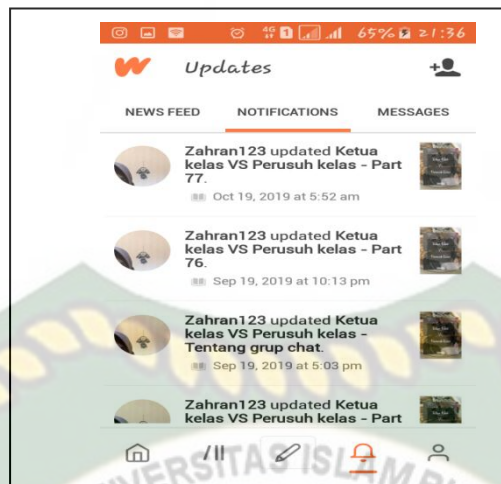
65% 21:36

Updates

NEWS FEED NOTIFICATIONS MESSAGES

Zahran123 updated Ketua kelas VS Perusuh kelas - Part 77.
Oct 19, 2019 at 5:52 am

Zahran123 updated Ketua kelas VS Perusuh kelas - Part 76.
Sep 19, 2019 at 10:13 pm

Zahran123 updated Ketua kelas VS Perusuh kelas - Tentang grup chat.
Sep 19, 2019 at 5:03 pm

Zahran123 updated Ketua kelas VS Perusuh kelas - Part

UNIVERSITAS ISLAM RIAU